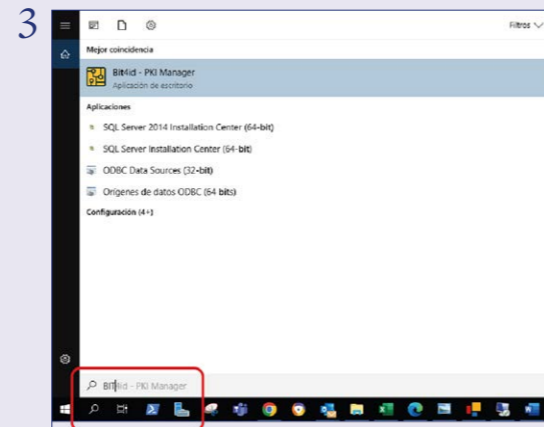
3

Filtros

Mejor coincidencia

Bit4id - PKI Manager
Aplicación de escritorio

Aplicaciones

SQL Server 2014 Installation Center (64-bit)

SQL Server Installation Center (64-bit)

ODBC Data Sources (32-bit)

Orígenes de datos ODBC (64 bits)

Configuración (4+)

BIT4id - PKI Manager